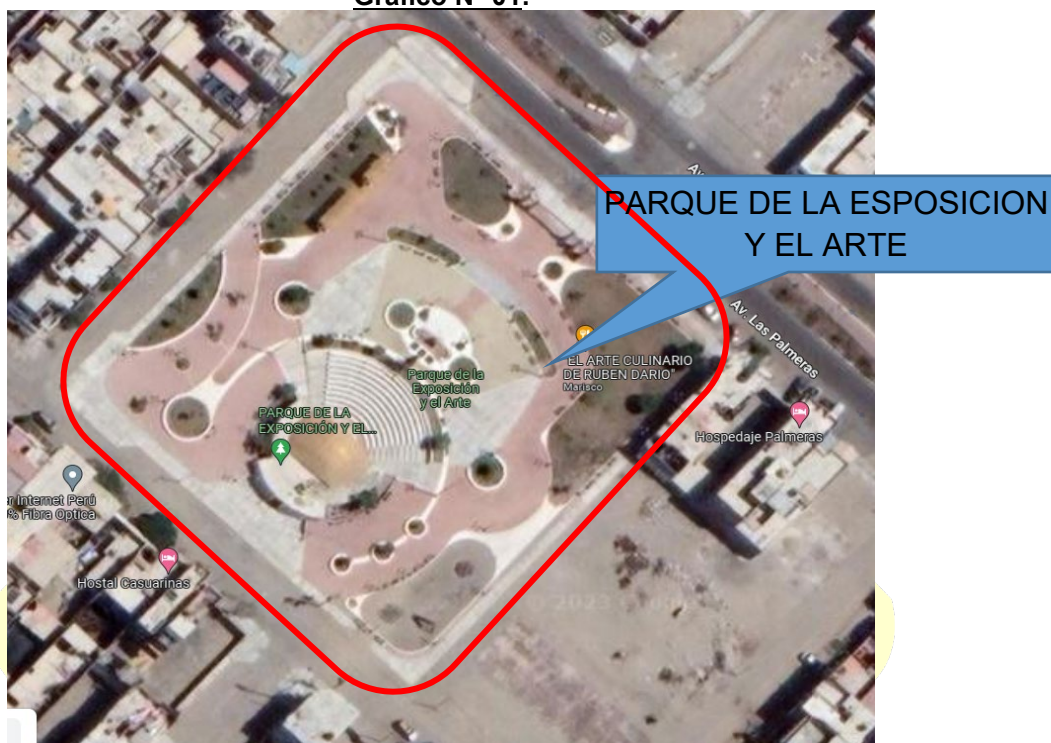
Gráfico N° 01:

PARQUE DE LA ESPOSICION Y EL ARTE

Av.

Av. Las Palmeras

"EL ARTE CULINARIO DE RUBEN DARIO"
Marisco

Parque de la Exposición y el Arte

PARQUE DE LA EXPOSICIÓN Y EL...

Hospedaje Palmeras

r Internet Perú
% Fibra Óptica

Hostal Casuarinas

© 2023 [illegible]